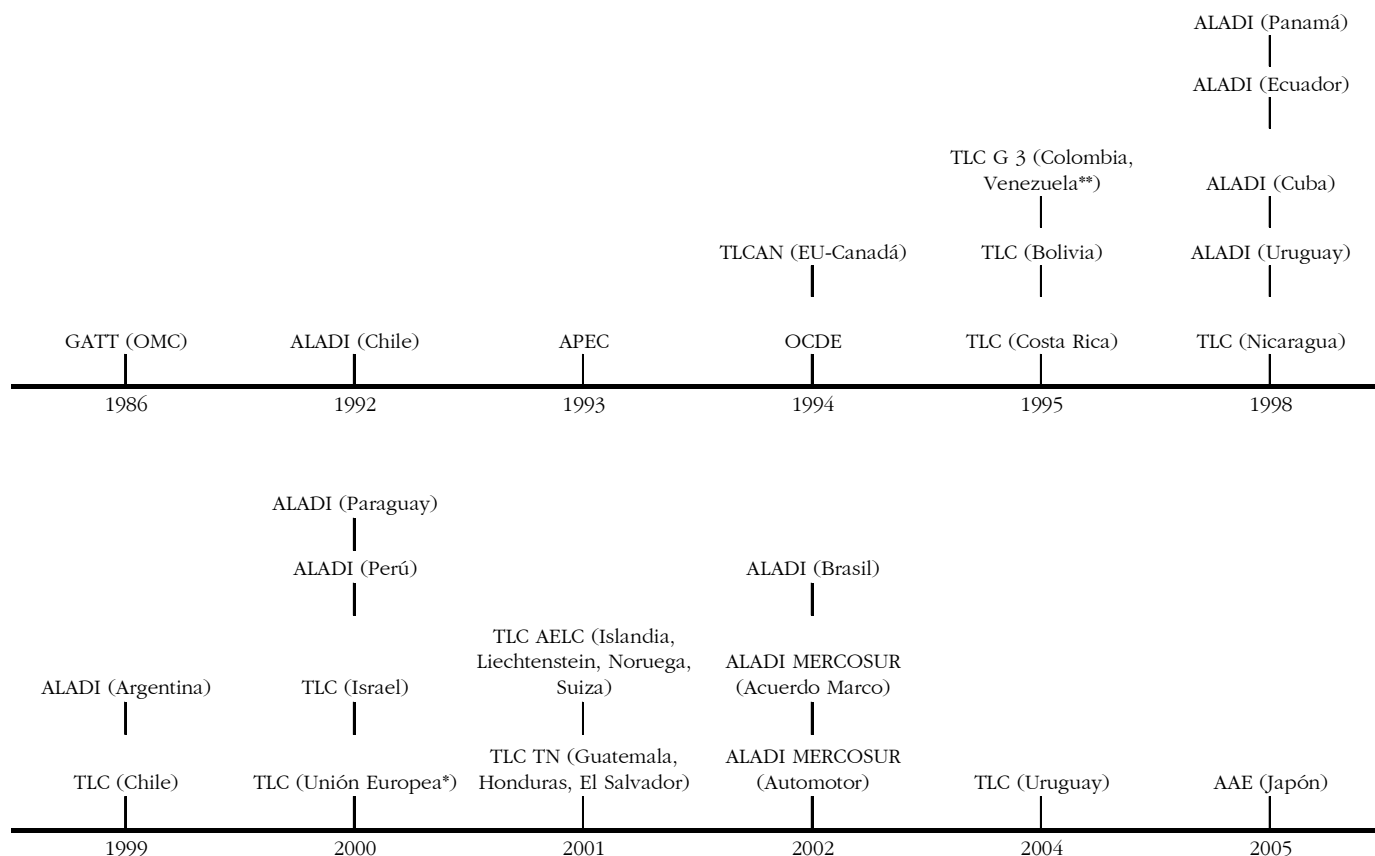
ALADI (Panamá)

ALADI (Ecuador)

TLC G 3 (Colombia, Venezuela**)

ALADI (Cuba)

TLCAN (EU-Canadá)

TLC (Bolivia)

ALADI (Uruguay)

GATT (OMC)

ALADI (Chile)

APEC

OCDE

TLC (Costa Rica)

TLC (Nicaragua)

1986

1992

1993

1994

1995

1998

ALADI (Paraguay)

ALADI (Perú)

ALADI (Brasil)

TLC AELC (Islandia, Liechtenstein, Noruega, Suiza)

ALADI MERCOSUR (Acuerdo Marco)

ALADI (Argentina)

TLC (Israel)

TLC (Chile)

TLC (Unión Europea*)

TLC TN (Guatemala, Honduras, El Salvador)

ALADI MERCOSUR (Automotor)

TLC (Uruguay)

AAE (Japón)

1999

2000

2001

2002

2004

2005